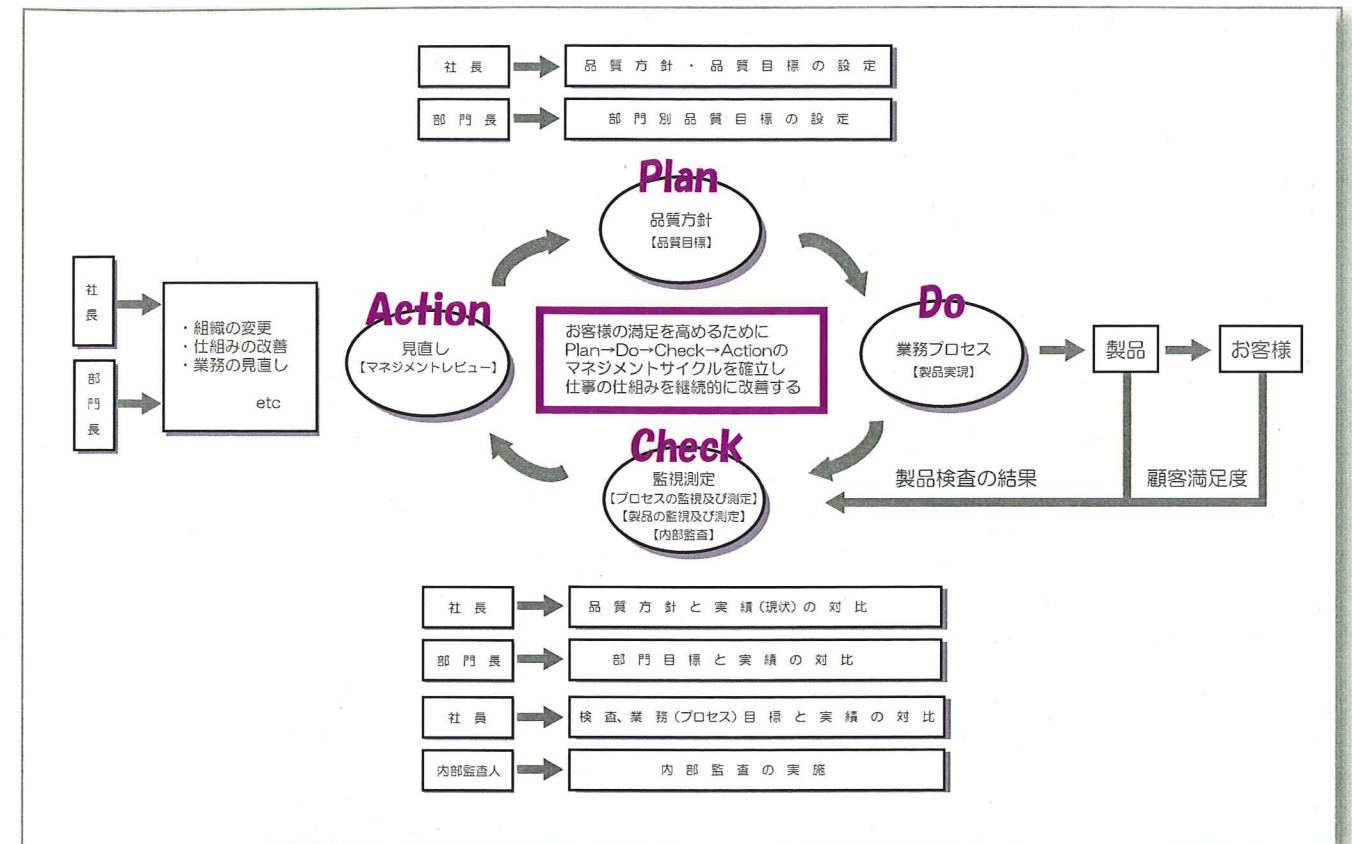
社長
品質方針・品質目標の設定

部門長
部門別品質目標の設定

Plan
品質方針
【品質目標】

Action
見直し
【マネジメントレビュー】

Do
業務プロセス
【製品実現】

Check
監視測定
【プロセスの監視及び測定】
【製品の監視及び測定】
【内部監査】

お客様の満足を高めるために
Plan→Do→Check→Actionの
マネジメントサイクルを確立し
仕事の仕組みを継続的に改善する

社長
部門長

・組織の変更
・仕組みの改善
・業務の見直し
etc

製品
お客様
製品検査の結果
顧客満足度

社長
品質方針と実績(現状)の対比

部門長
部門目標と実績の対比

社員
検査、業務(プロセス)目標と実績の対比

内部監査人
内部監査の実施